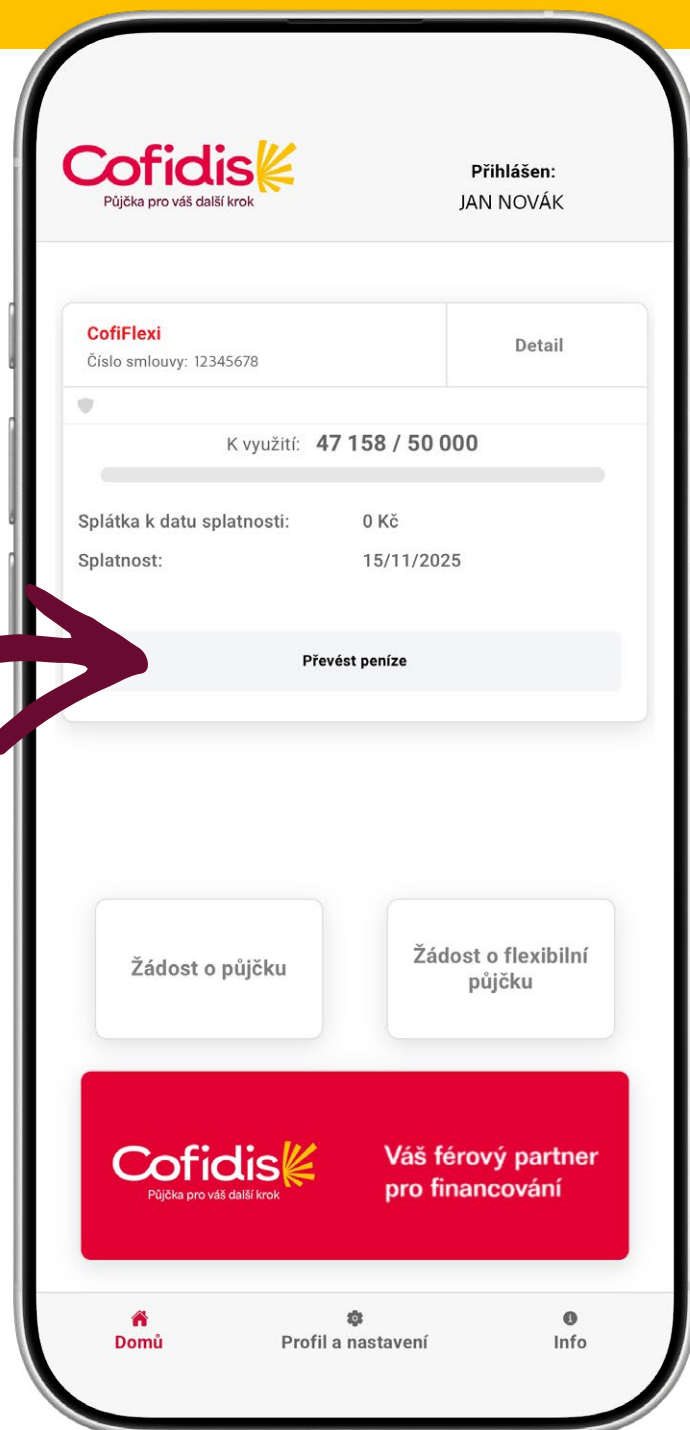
Cofidis
Půjčka pro váš další krok

Přihlášen:
JAN NOVÁK

CofiFlexi
Číslo smlouvy: 12345678

Detail

K využití: 47 158 / 50 000

Splátka k datu splatnosti: 0 Kč
Splatnost: 15/11/2025

Převést peníze

Žádost o půjčku

Žádost o flexibilní půjčku

Cofidis
Půjčka pro váš další krok

Váš férový partner pro financování

Domů
Profil a nastavení
Info